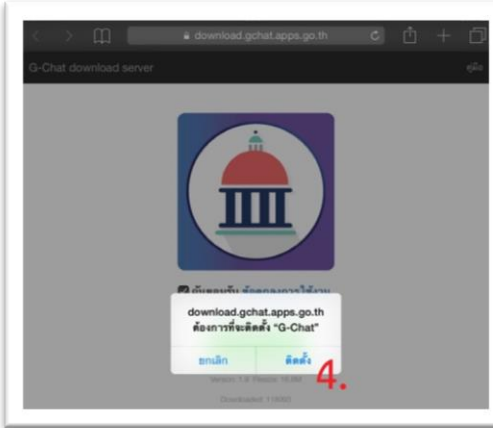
download.gchat.apps.go.th

G-Chat download server

คู่มือ

ฉันยอมรับ ข้อตกลงการใช้งาน

download.gchat.apps.go.th
ต้องการที่จะติดตั้ง "G-Chat"

ยกเลิก

ติดตั้ง

4.

Version 1.0 Filesize 16.8M

Downloaded: 11680